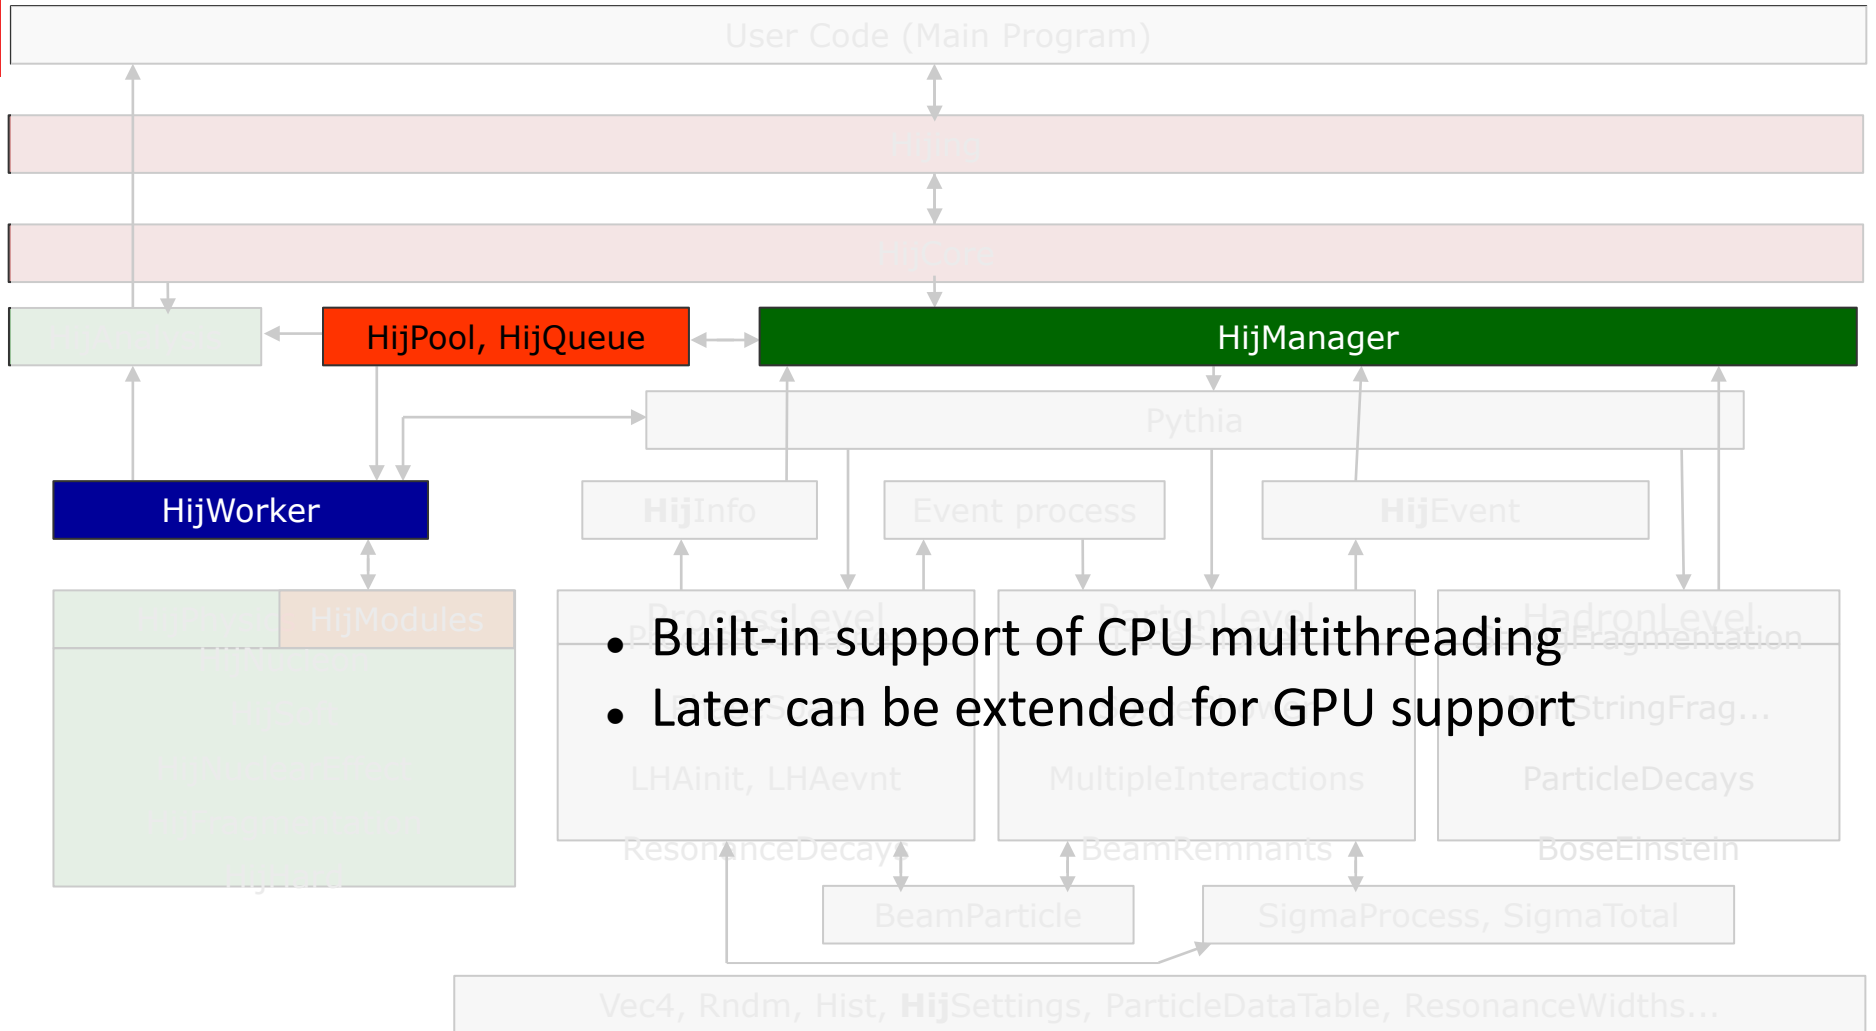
User Code (Main Program)

Hijing

HijCore

HijPool, HijQueue

HijManager

Pythia

HijWorker

HijInfo

Event process

HijEvent

HijModules

ProcessLevel

PartonLevel

HadronLevel

Fragmentation

• Built-in support of CPU multithreading

• Later can be extended for GPU support

StringFrag...

LHAinit, LHAevnt

MultipleInteractions

ParticleDecays

ResonanceDecays

BeamRemnants

BoseEinstein

BeamParticle

SigmaProcess, SigmaTotal

Vec4, Rndm, Hist, HijSettings, ParticleDataTable, ResonanceWidths...